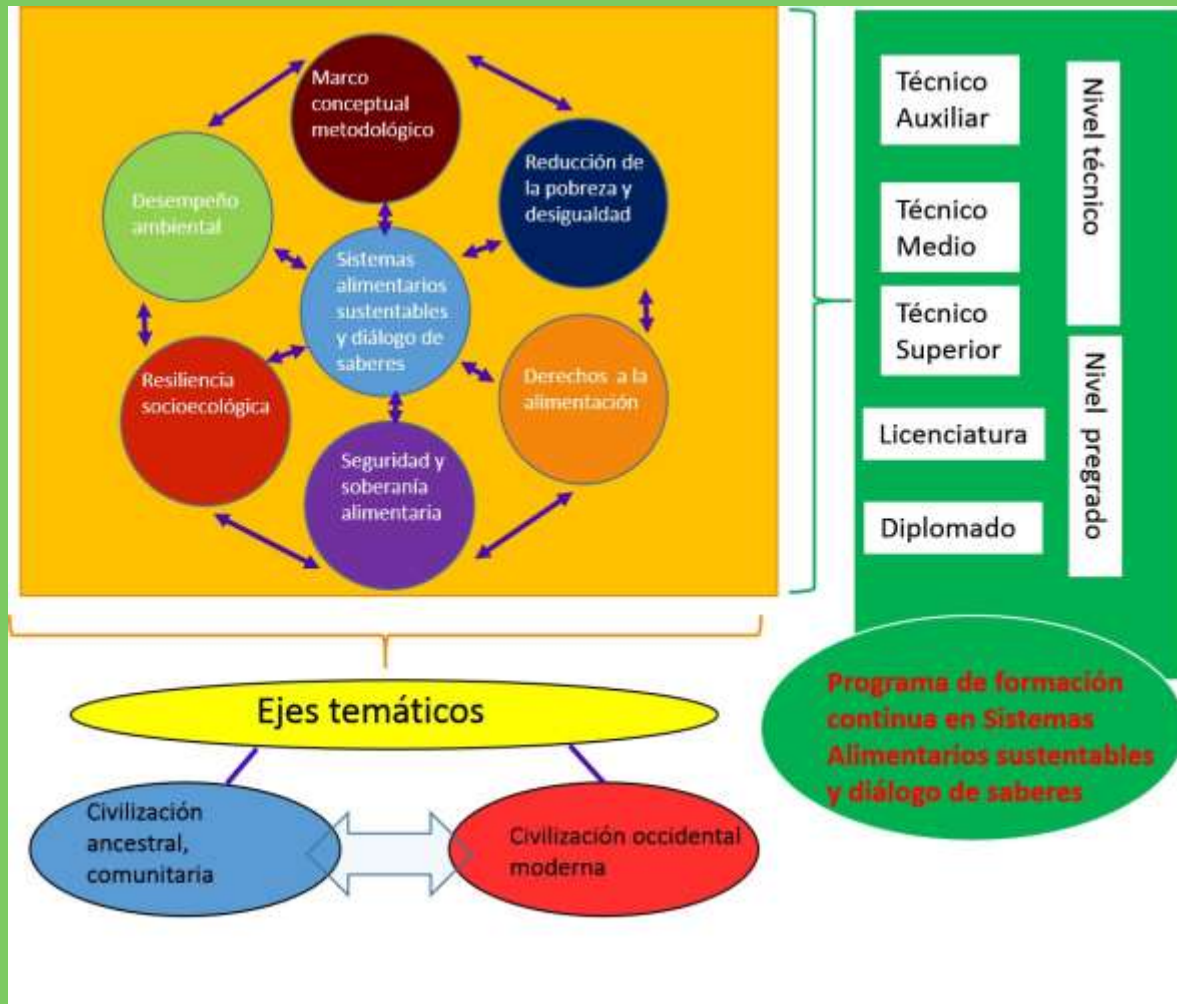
Marco conceptual metodológico

Reducción de la pobreza y desigualdad

Desempeño ambiental

Sistemas alimentarios sustentables y diálogo de saberes

Derechos a la alimentación

Resiliencia socioecológica

Seguridad y soberanía alimentaria

Técnico Auxiliar

Técnico Medio

Técnico Superior

Nivel técnico

Licenciatura

Diplomado

Nivel pregrado

Programa de formación continua en Sistemas Alimentarios sustentables y diálogo de saberes

Ejes temáticos

Civilización ancestral, comunitaria

Civilización occidental moderna